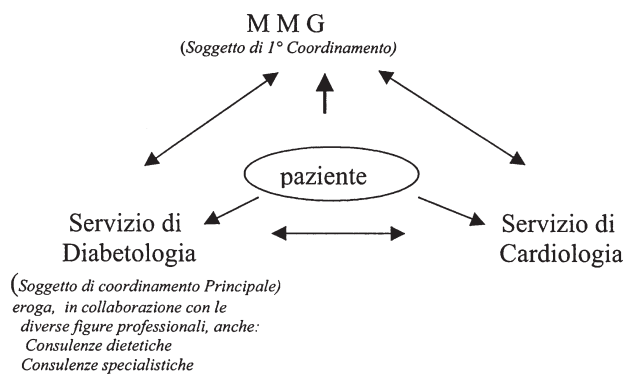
M M G
(Soggetto di 1° Coordinamento)

paziente

Servizio di Diabetologia

(Soggetto di coordinamento Principale) eroga, in collaborazione con le diverse figure professionali, anche:
Consulenze dietetiche
Consulenze specialistiche

Servizio di Cardiologia